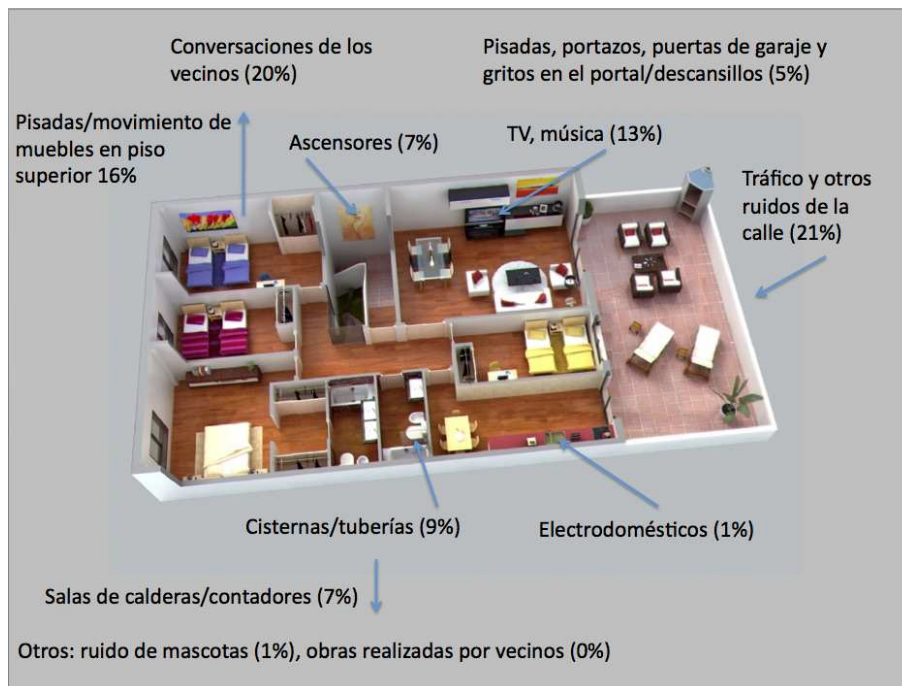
Conversaciones de los vecinos (20%)

Pisadas, portazos, puertas de garaje y gritos en el portal/descansillos (5%)

Pisadas/movimiento de muebles en piso superior 16%

Ascensores (7%)

TV, música (13%)

Tráfico y otros ruidos de la calle (21%)

Cisternas/tuberías (9%)

Electrodomésticos (1%)

Salas de calderas/contadores (7%)

Otros: ruido de mascotas (1%), obras realizadas por vecinos (0%)